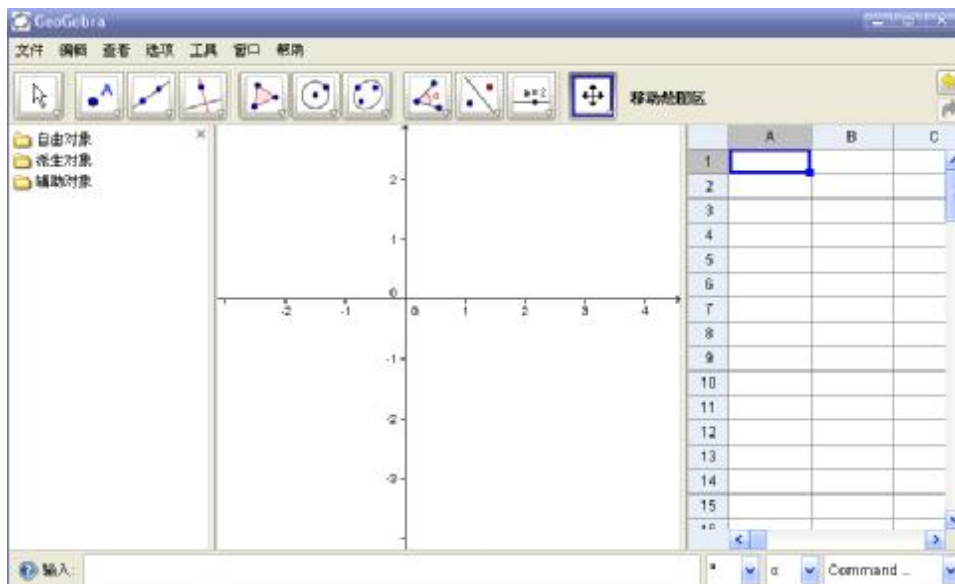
GeoGebra

文件 编辑 查看 选项 工具 窗口 帮助

移动绘图区

自由对象
派生对象
辅助对象

2
1
0
-2 -1 0 1 2 3 4
-1
-2
-3

| | A | B | C |
|---|---|---|---|
| 1 | | | |
| 2 | | | |
| 3 | | | |
| 4 | | | |
| 5 | | | |
| 6 | | | |
| 7 | | | |
| 8 | | | |
| 9 | | | |
| 10 | | | |
| 11 | | | |
| 12 | | | |
| 13 | | | |
| 14 | | | |
| 15 | | | |

输入:
α Command ...